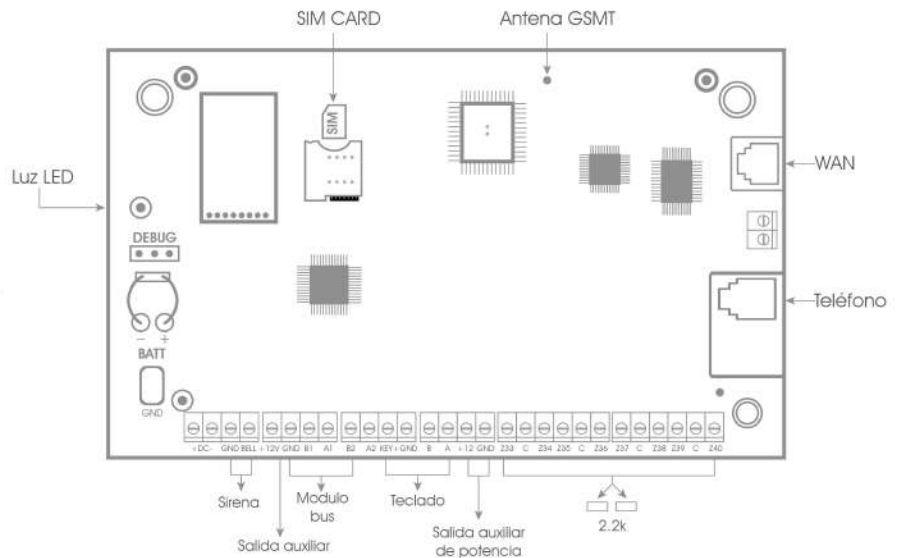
SIM CARD

Antena GSMT

Luz LED

SIM

DEBUG

WAN

Teléfono

– +

BATT

GND

+ DC- GND BELL +12V GND B1 A1 B2 A2 KEY+ GND B A +12 GND Z33 C Z34 Z35 C Z36 Z37 C Z38 Z39 C Z40

Sirena

Modulo bus

Teclado

Salida auxiliar de potencia

2.2k

Salida auxiliar